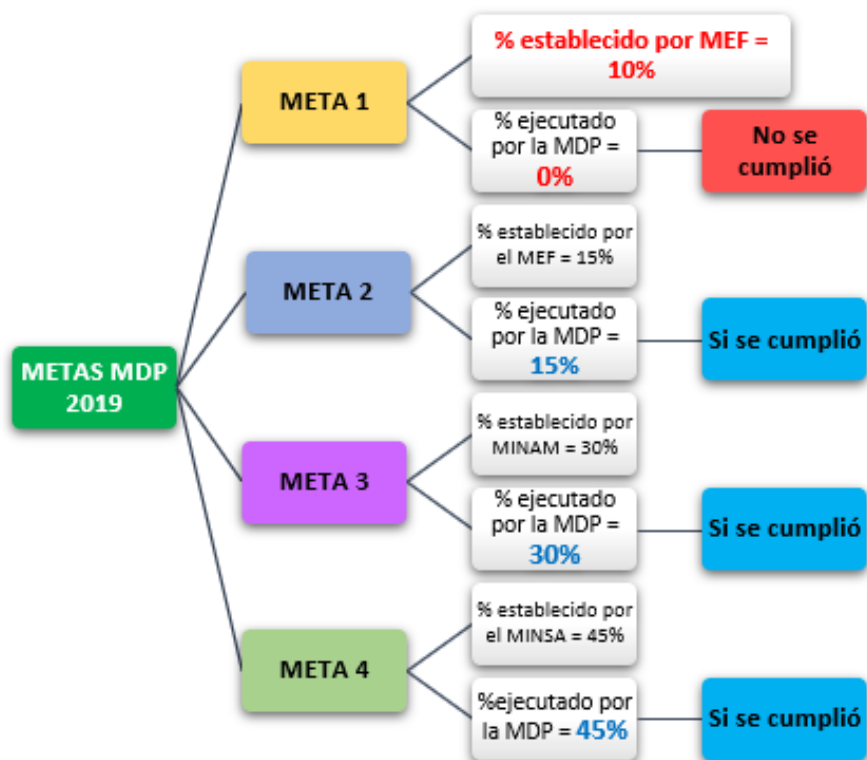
METAS MDP 2019

META 1

% establecido por MEF = 10%

% ejecutado por la MDP = 0%

No se cumplió

META 2

% establecido por el MEF = 15%

% ejecutado por la MDP = 15%

Si se cumplió

META 3

% establecido por MINAM = 30%

% ejecutado por la MDP = 30%

Si se cumplió

META 4

% establecido por el MINSA = 45%

%ejecutado por la MDP = 45%

Si se cumplió